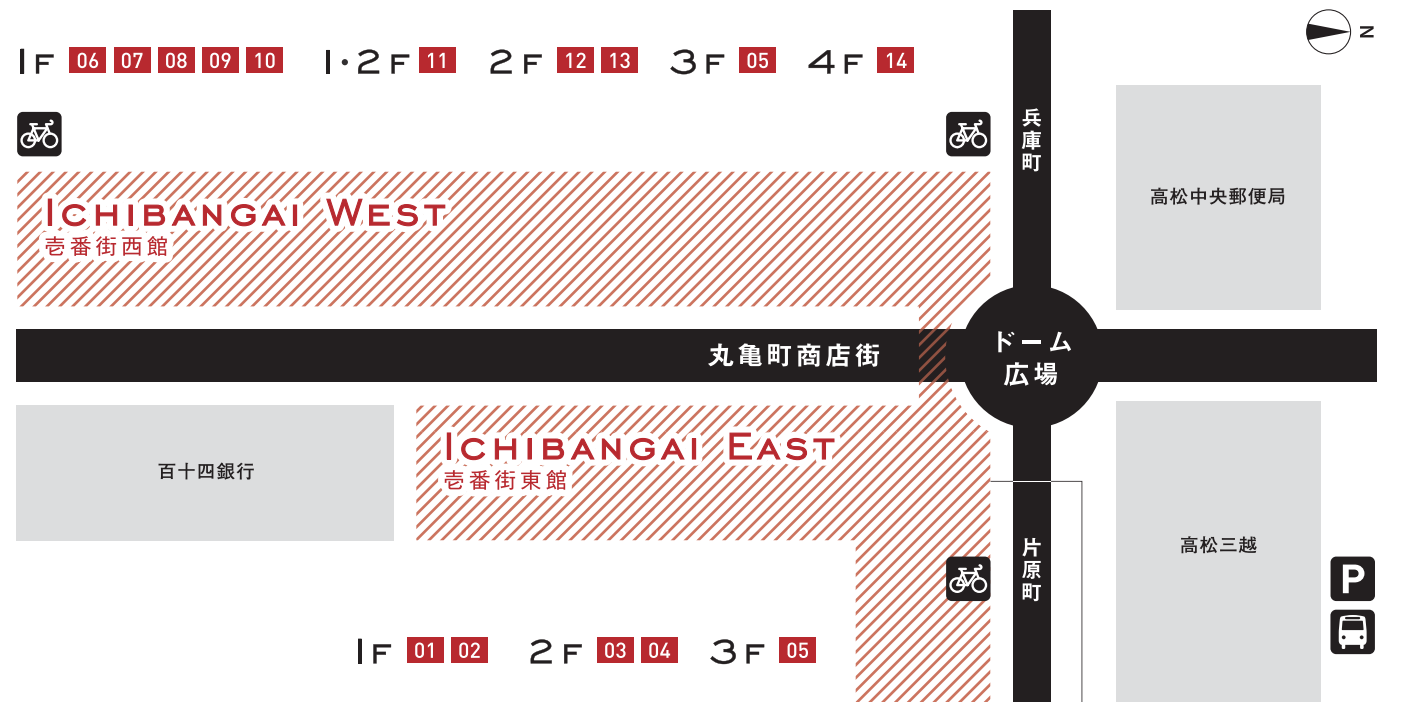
1F 06 07 08 09 10 1・2F 11 2F 12 13 3F 05 4F 14

N

兵庫町

高松中央郵便局

ICHIBANGAI WEST
壱番街西館

丸亀町商店街

ドーム広場

百十四銀行

ICHIBANGAI EAST
壱番街東館

片原町

高松三越

P

1F 01 02 2F 03 04 3F 05